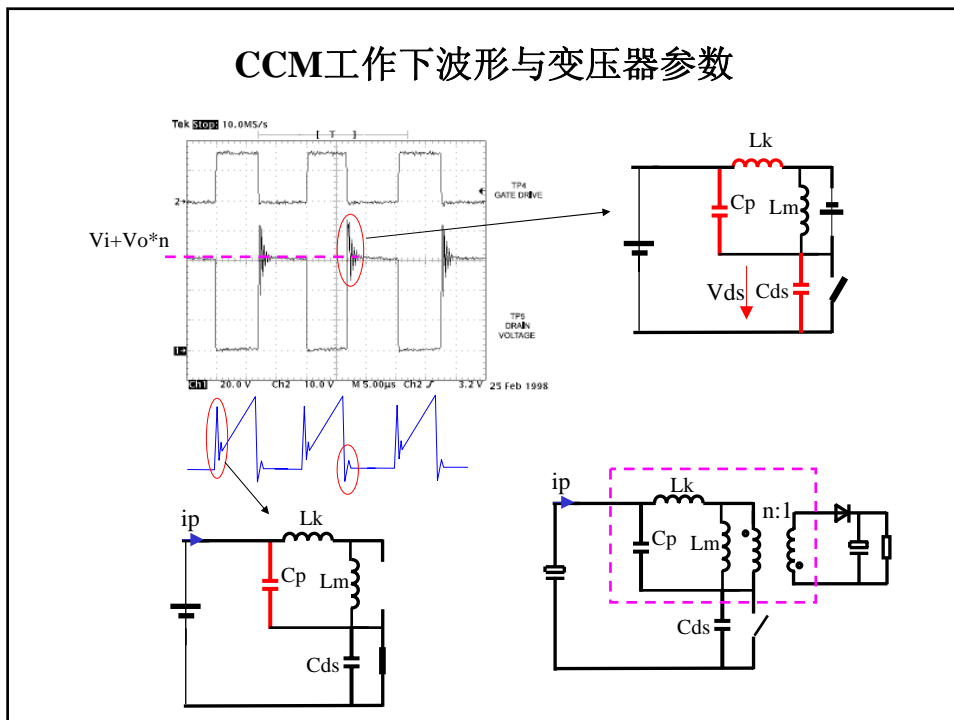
CCM工作下波形与变压器参数

Tek Stop: 10.0MS/s

[ T ]

2

TP4
GATE DRIVE

Vi+Vo*n

TP5
DRAIN
VOLTAGE

1

Ch1 20.0 V Ch2 10.0 V M 5.00µs Ch2 ∫ 3.2 V 25 Feb 1998

Lk
Cp
Lm
Vds
Cds

ip
Lk
Cp
Lm
Cds

ip
Lk
n:1
Cp
Lm
Cds